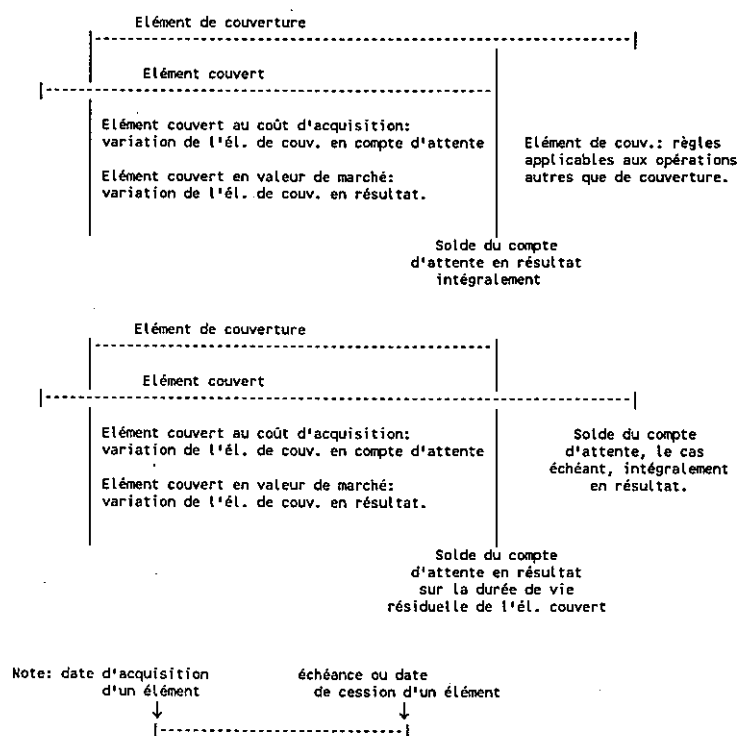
Elément de couverture

Elément couvert

Elément couvert au coût d'acquisition: variation de l'él. de couv. en compte d'attente

Elément couvert en valeur de marché: variation de l'él. de couv. en résultat.

Elément de couv.: règles applicables aux opérations autres que de couverture.

Solde du compte d'attente en résultat intégralement

Elément de couverture

Elément couvert

Elément couvert au coût d'acquisition: variation de l'él. de couv. en compte d'attente

Elément couvert en valeur de marché: variation de l'él. de couv. en résultat.

Solde du compte d'attente, le cas échéant, intégralement en résultat.

Solde du compte d'attente en résultat sur la durée de vie résiduelle de l'él. couvert

Note: date d'acquisition d'un élément

échéance ou date de cession d'un élément